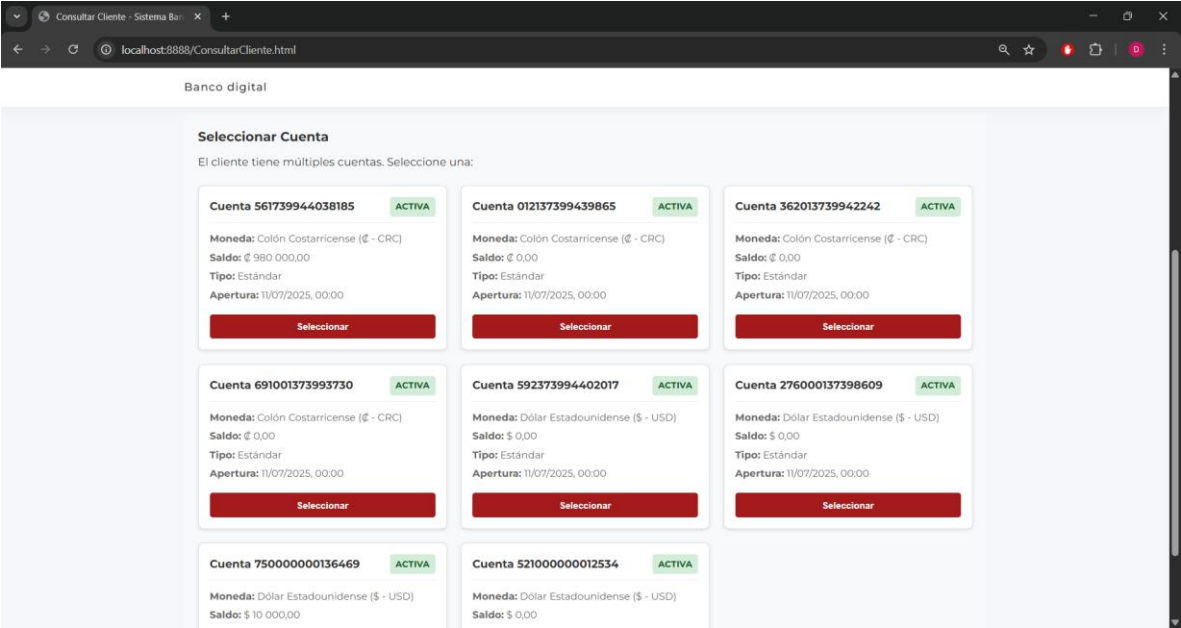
Consultar Cliente - Sistema Ban ×
localhost:8888/ConsultarCliente.html

Banco digital

Seleccionar Cuenta

El cliente tiene múltiples cuentas. Seleccione una:

Cuenta 561739944038185 ACTIVA
Moneda: Colón Costarricense (₡ - CRC)
Saldo: ₡ 980 000,00
Tipo: Estándar
Apertura: 11/07/2025, 00:00
Seleccionar

Cuenta 012137399439865 ACTIVA
Moneda: Colón Costarricense (₡ - CRC)
Saldo: ₡ 0,00
Tipo: Estándar
Apertura: 11/07/2025, 00:00
Seleccionar

Cuenta 362013739942242 ACTIVA
Moneda: Colón Costarricense (₡ - CRC)
Saldo: ₡ 0,00
Tipo: Estándar
Apertura: 11/07/2025, 00:00
Seleccionar

Cuenta 691001373993730 ACTIVA
Moneda: Colón Costarricense (₡ - CRC)
Saldo: ₡ 0,00
Tipo: Estándar
Apertura: 11/07/2025, 00:00
Seleccionar

Cuenta 592373994402017 ACTIVA
Moneda: Dólar Estadounidense ($ - USD)
Saldo: $ 0,00
Tipo: Estándar
Apertura: 11/07/2025, 00:00
Seleccionar

Cuenta 276000137398609 ACTIVA
Moneda: Dólar Estadounidense ($ - USD)
Saldo: $ 0,00
Tipo: Estándar
Apertura: 11/07/2025, 00:00
Seleccionar

Cuenta 750000000136469 ACTIVA
Moneda: Dólar Estadounidense ($ - USD)
Saldo: $ 10 000,00

Cuenta 521000000012534 ACTIVA
Moneda: Dólar Estadounidense ($ - USD)
Saldo: $ 0,00